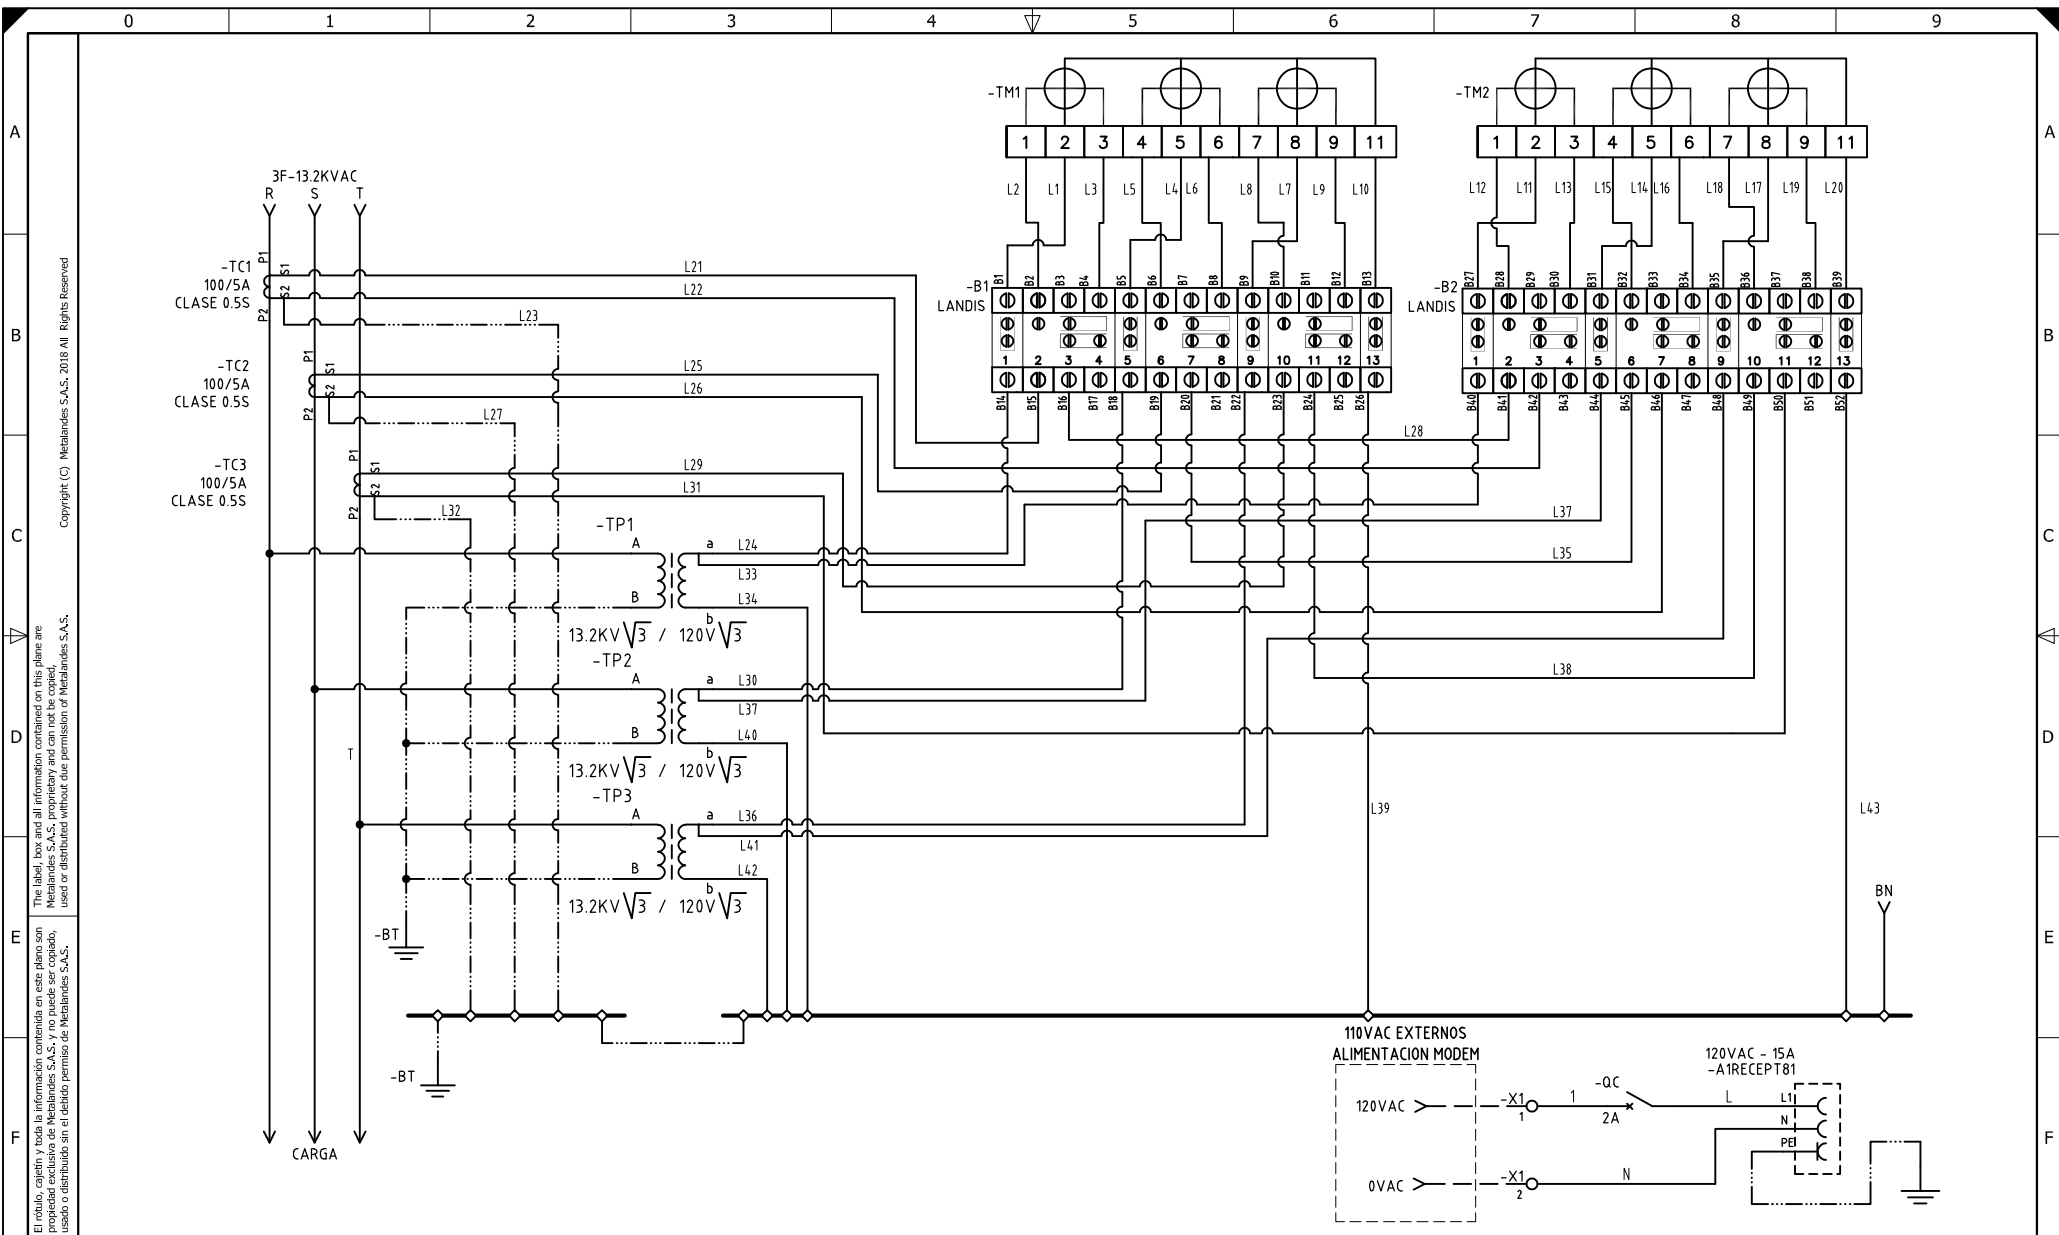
0 1 2 3 4 5 6 7 8 9

A
B
C
D
E
F

Copyright (C) Metalandes S.A.S. 2018 All Rights Reserved

The label, box and all information contained on this plane are Metalandes S.A.S. proprietary and can not be copied, used or distributed without due permission of Metalandes S.A.S.

El rótulo, cajetín y toda la información contenida en este plano son propiedad exclusiva de Metalandes S.A.S. y no puede ser copiado, usado o distribuido sin el debido permiso de Metalandes S.A.S.

-TM1
1 2 3 4 5 6 7 8 9 11
L2 L1 L3 L5 L4 L6 L8 L7 L9 L10

-TM2
1 2 3 4 5 6 7 8 9 11
L12 L11 L13 L15 L14 L16 L18 L17 L19 L20

3F-13.2KVAC
R S T

-TC1
100/5A
CLASE 0.5S
P1 S1 S2 P2

-TC2
100/5A
CLASE 0.5S
P1 S1 S2 P2

-TC3
100/5A
CLASE 0.5S
P1 S1 S2 P2

L21 L22 L23 L25 L26 L27 L29 L31 L32

-B1
LANDIS
B1 B2 B3 B4 B5 B6 B7 B8 B9 B10 B11 B12 B13
1 2 3 4 5 6 7 8 9 10 11 12 13
B14 B15 B16 B17 B18 B19 B20 B21 B22 B23 B24 B25 B26

-B2
LANDIS
B27 B28 B29 B30 B31 B32 B33 B34 B35 B36 B37 B38 B39
1 2 3 4 5 6 7 8 9 10 11 12 13
B40 B41 B42 B43 B44 B45 B46 B47 B48 B49 B50 B51 B52

L28 L37 L35 L38

-TP1
A a L24
L33
B b L34
13.2KV$\sqrt{3}$ / 120V$\sqrt{3}$

-TP2
A a L30
L37
B b L40
13.2KV$\sqrt{3}$ / 120V$\sqrt{3}$

-TP3
A a L36
L41
B b L42
13.2KV$\sqrt{3}$ / 120V$\sqrt{3}$

T
L39
L43
BN
-BT
-BT

CARGA

110VAC EXTERNOS
ALIMENTACION MODEM
120VAC
0VAC
-X1 1
-X1 2
1
-QC
2A
L
N
120VAC - 15A
-A1RECEPT81
L1
N
PE